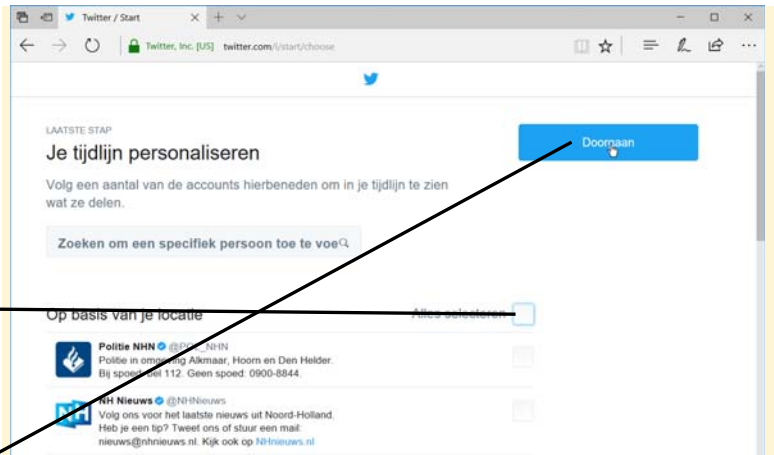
Twitter / Start

Twitter, Inc. [US] twitter.com/i/start/choose

LAATSTE STAP

Je tijdlijn personaliseren

Doorgaan

Volg een aantal van de accounts hierbeneden om in je tijdlijn te zien wat ze delen.

Zoeken om een specifiek persoon toe te voe

Op basis van je locatie

Alles selecteren

Politie NHN @POL_NHN
Politie in omgeving Alkmaar, Hoorn en Den Helder. Bij spoed: bel 112. Geen spoed: 0900-8844.

NH Nieuws @NHNieuws
Volg ons voor het laatste nieuws uit Noord-Holland. Heb je een tip? Tweet ons of stuur een mail: nieuws@nhnieuws.nl. Kijk ook op NHnieuws.nl